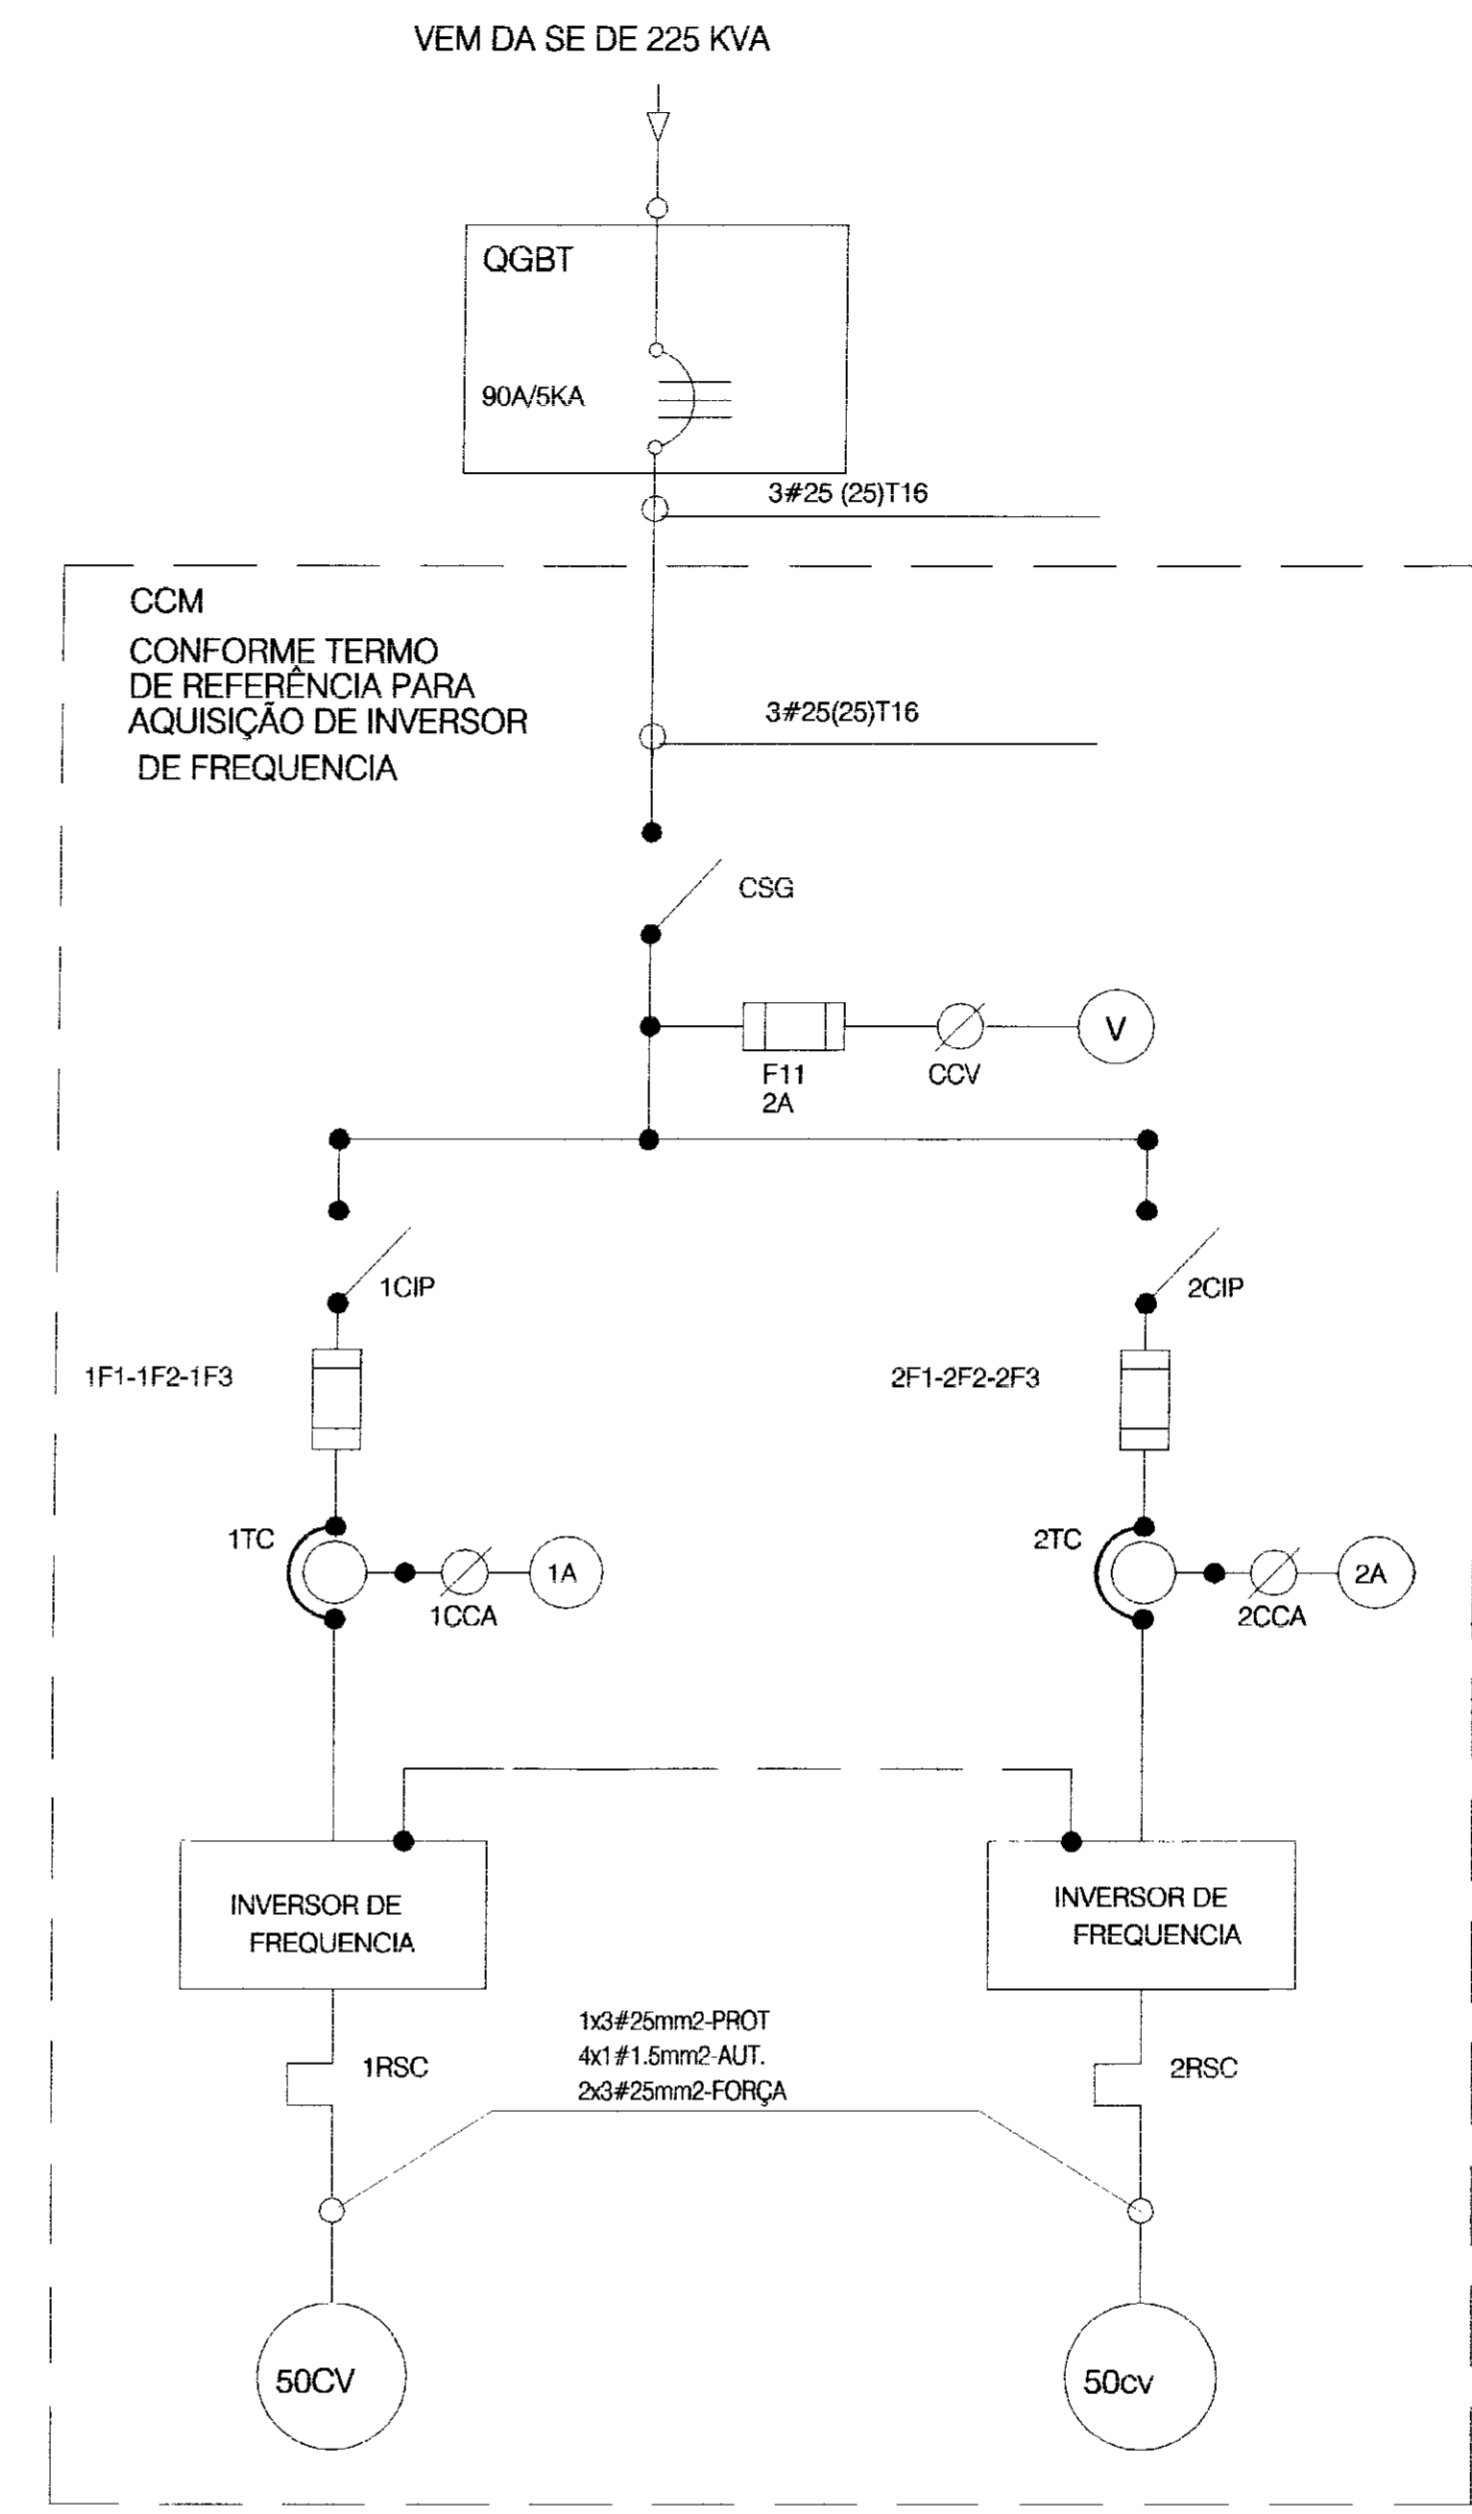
VEM DA SE DE 225 KVA

QGBT

90A/5KA

3#25 (25)T16

CCM

CONFORME TERMO DE REFERÊNCIA PARA AQUISIÇÃO DE INVERSOR DE FREQUENCIA

3#25(25)T16

CSG

F11
2A

CCV

V

1CIP

2CIP

1F1-1F2-1F3

2F1-2F2-2F3

1TC

1A

1CCA

2TC

2A

2CCA

INVERSOR DE FREQUENCIA

INVERSOR DE FREQUENCIA

1RSC

1x3#25mm2-PROT
4x1#1.5mm2-AUT.
2x3#25mm2-FORÇA

2RSC

50CV

50cv